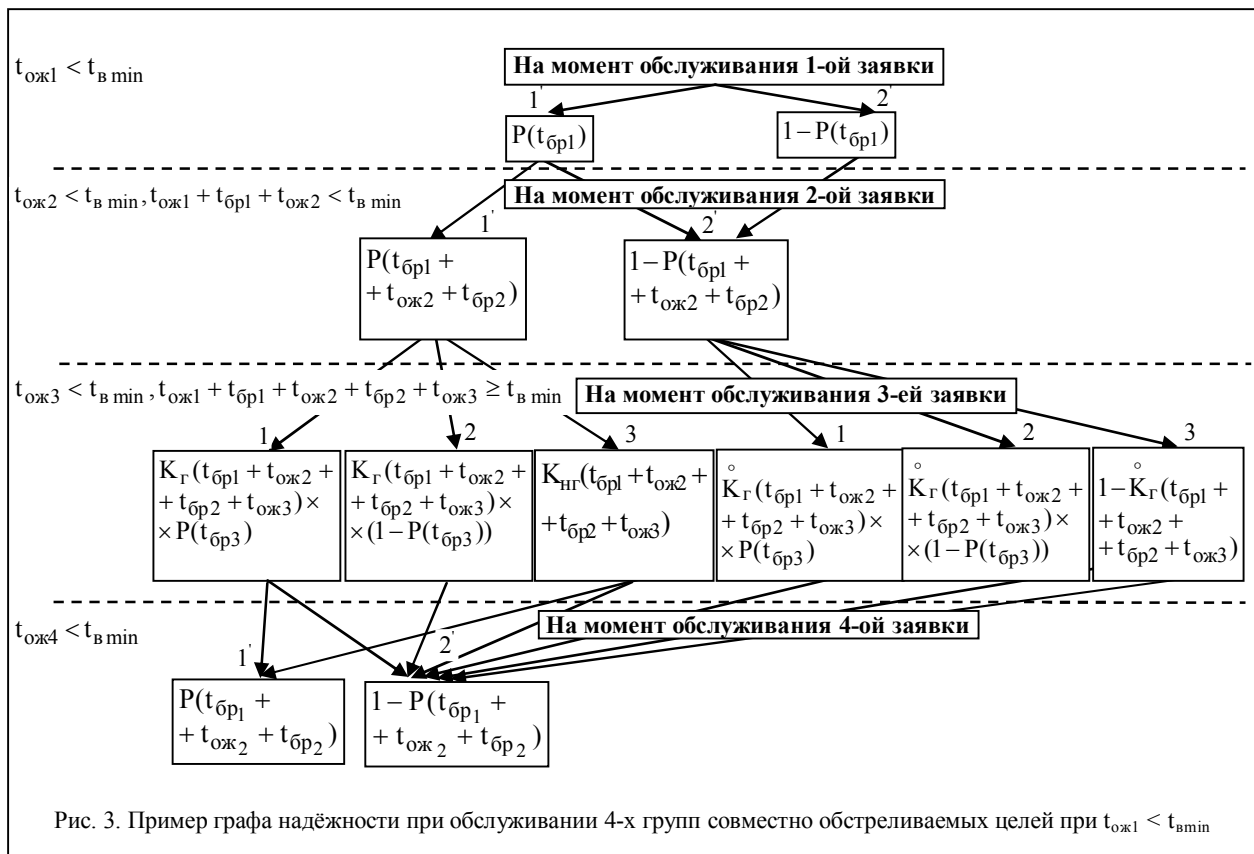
$t_{ож1} < t_{в\,min}$

На момент обслуживания 1-ой заявки

$1'$ $2'$

$P(t_{бр1})$ $1-P(t_{бр1})$

$t_{ож2} < t_{в\,min}, t_{ож1} + t_{бр1} + t_{ож2} < t_{в\,min}$

На момент обслуживания 2-ой заявки

$1'$ $2'$

$P(t_{бр1} + t_{ож2} + t_{бр2})$ $1-P(t_{бр1} + t_{ож2} + t_{бр2})$

$t_{ож3} < t_{в\,min}, t_{ож1} + t_{бр1} + t_{ож2} + t_{бр2} + t_{ож3} \geq t_{в\,min}$

На момент обслуживания 3-ей заявки

1 2 3 1 2 3

$K_г(t_{бр1} + t_{ож2} + t_{бр2} + t_{ож3}) \times P(t_{бр3})$

$K_г(t_{бр1} + t_{ож2} + t_{бр2} + t_{ож3}) \times (1-P(t_{бр3}))$

$K_{нг}(t_{бр1} + t_{ож2} + t_{бр2} + t_{ож3})$

$\mathring{K}_г(t_{бр1} + t_{ож2} + t_{бр2} + t_{ож3}) \times P(t_{бр3})$

$\mathring{K}_г(t_{бр1} + t_{ож2} + t_{бр2} + t_{ож3}) \times (1-P(t_{бр3}))$

$1-\mathring{K}_г(t_{бр1} + t_{ож2} + t_{бр2} + t_{ож3})$

$t_{ож4} < t_{в\,min}$

На момент обслуживания 4-ой заявки

$1'$ $2'$

$P(t_{бр_1} + t_{ож_2} + t_{бр_2})$ $1-P(t_{бр_1} + t_{ож_2} + t_{бр_2})$

Рис. 3. Пример графа надёжности при обслуживании 4-х групп совместно обстреливаемых целей при $t_{ож1} < t_{вmin}$